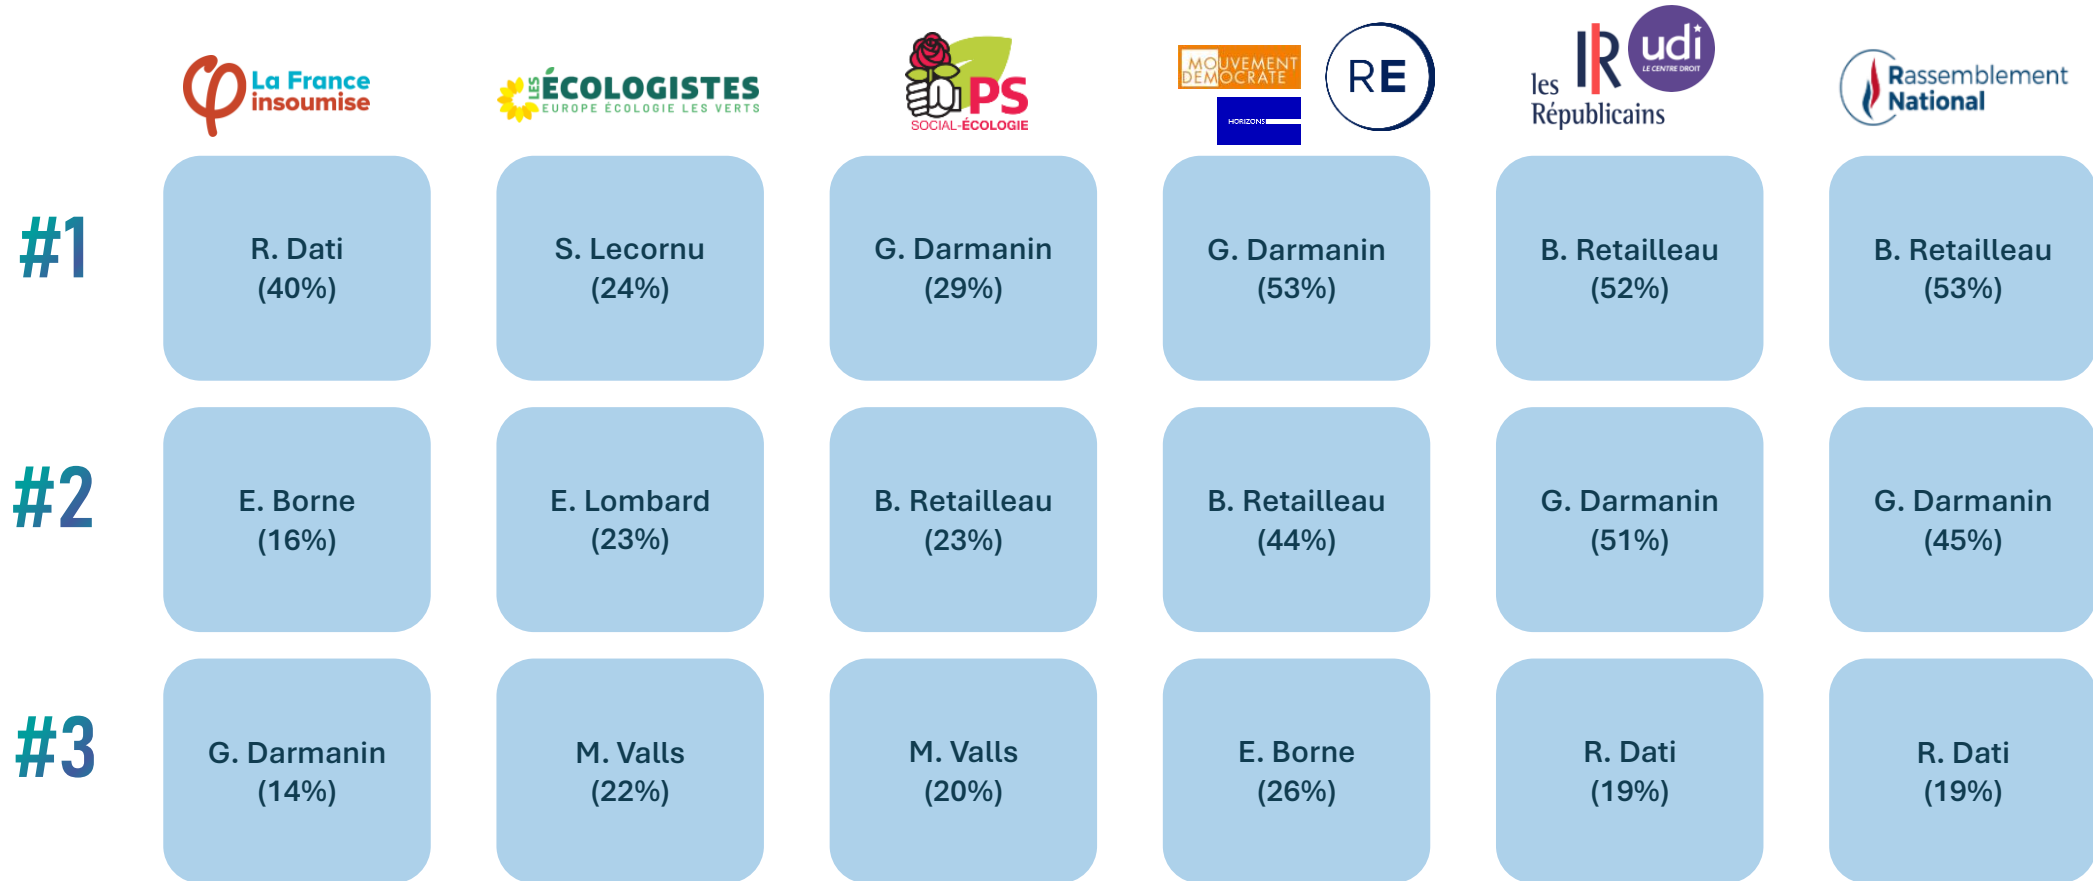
| | La France insoumise | LES ÉCOLOGISTES EUROPE ÉCOLOGIE LES VERTS | PS SOCIAL-ÉCOLOGIE | MOUVEMENT DEMOCRATE HORIZONS RE | les Républicains udi LE CENTRE DROIT | Rassemblement National |
|---|---|---|---|---|---|---|
| #1 | R. Dati (40%) | S. Lecornu (24%) | G. Darmanin (29%) | G. Darmanin (53%) | B. Retailleau (52%) | B. Retailleau (53%) |
| #2 | E. Borne (16%) | E. Lombard (23%) | B. Retailleau (23%) | B. Retailleau (44%) | G. Darmanin (51%) | G. Darmanin (45%) |
| #3 | G. Darmanin (14%) | M. Valls (22%) | M. Valls (20%) | E. Borne (26%) | R. Dati (19%) | R. Dati (19%) |